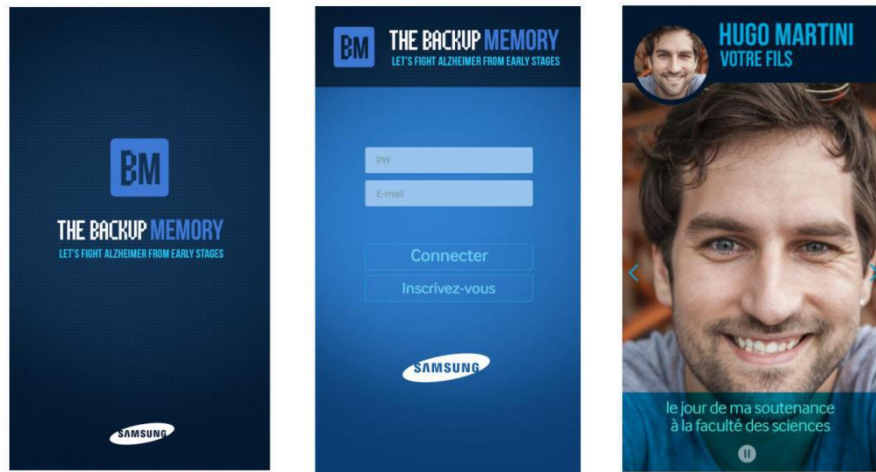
BM
THE BACKUP MEMORY
LET'S FIGHT ALZHEIMER FROM EARLY STAGES
SAMSUNG

BM
THE BACKUP MEMORY
LET'S FIGHT ALZHEIMER FROM EARLY STAGES
PW
E-mail
Connecter
Inscrivez-vous
SAMSUNG

HUGO MARTINI
VOTRE FILS
le jour de ma soutenance à la faculté des sciences